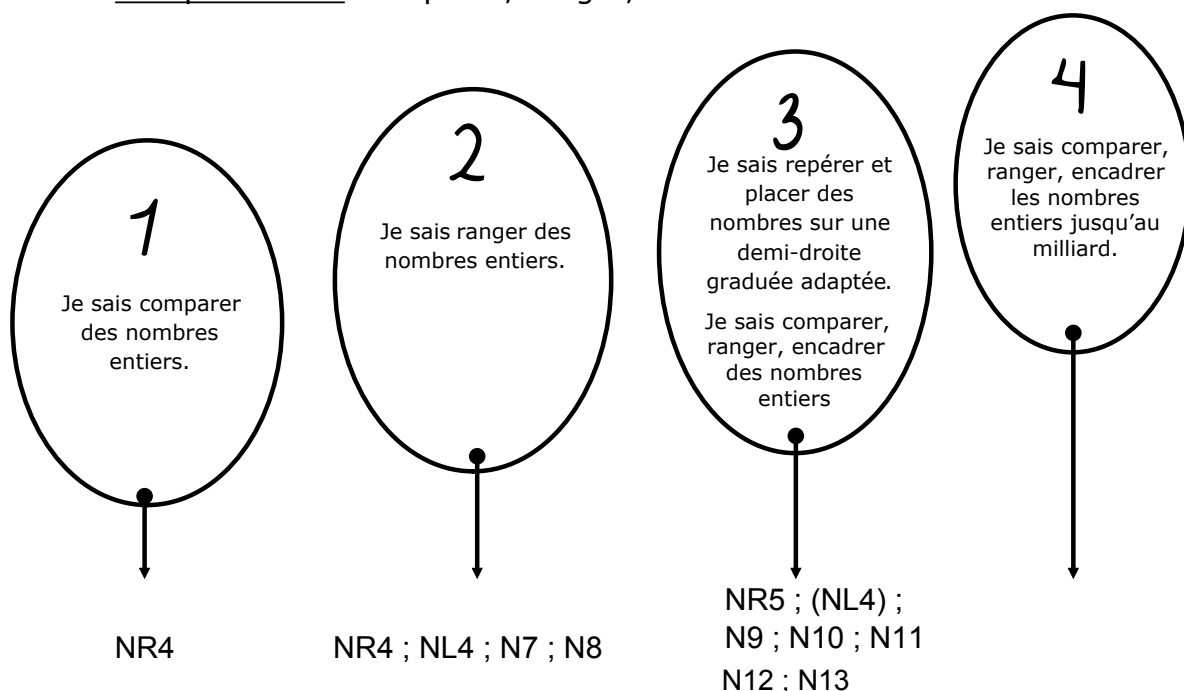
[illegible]

1
Je sais comparer des nombres entiers.

NR4

2
Je sais ranger des nombres entiers.

NR4 ; NL4 ; N7 ; N8

3
Je sais repérer et placer des nombres sur une demi-droite graduée adaptée.
Je sais comparer, ranger, encadrer des nombres entiers

NR5 ; (NL4) ; N9 ; N10 ; N11 N12 ; N13

4
Je sais comparer, ranger, encadrer les nombres entiers jusqu'au milliard.